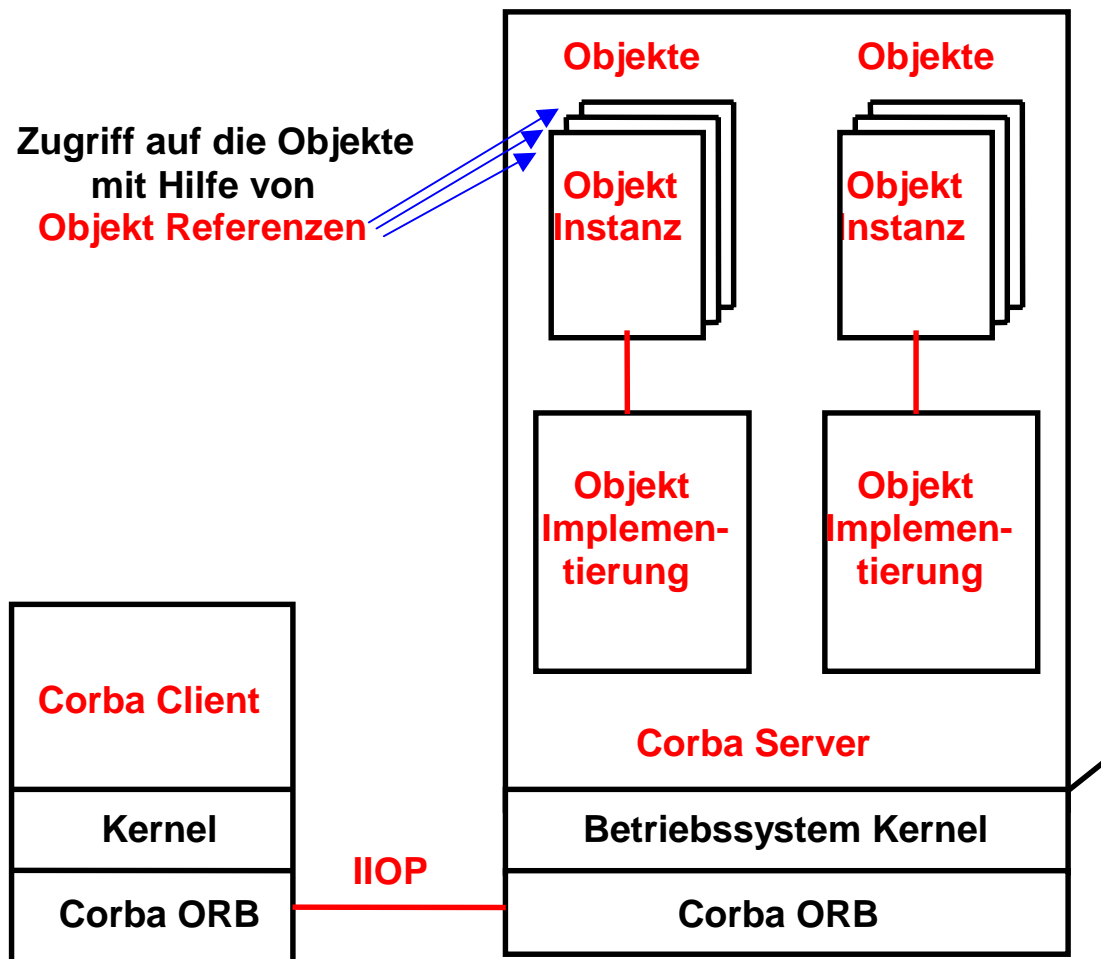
Objekte

Objekte

Zugriff auf die Objekte mit Hilfe von Objekt Referenzen

Objekt Instanz

Objekt Instanz

Objekt Implementierung

Objekt Implementierung

Corba Client

Kernel

Corba ORB

Corba Server

Betriebssystem Kernel

Corba ORB

IIOP